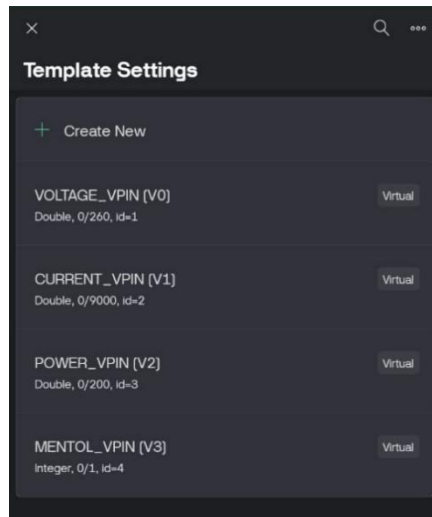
×

Template Settings

+ Create New

VOLTAGE_VPIN (V0)
Double, 0/260, id=1

Virtual

CURRENT_VPIN (V1)
Double, 0/9000, id=2

Virtual

POWER_VPIN (V2)
Double, 0/200, id=3

Virtual

MENTOL_VPIN (V3)
Integer, 0/1, id=4

Virtual